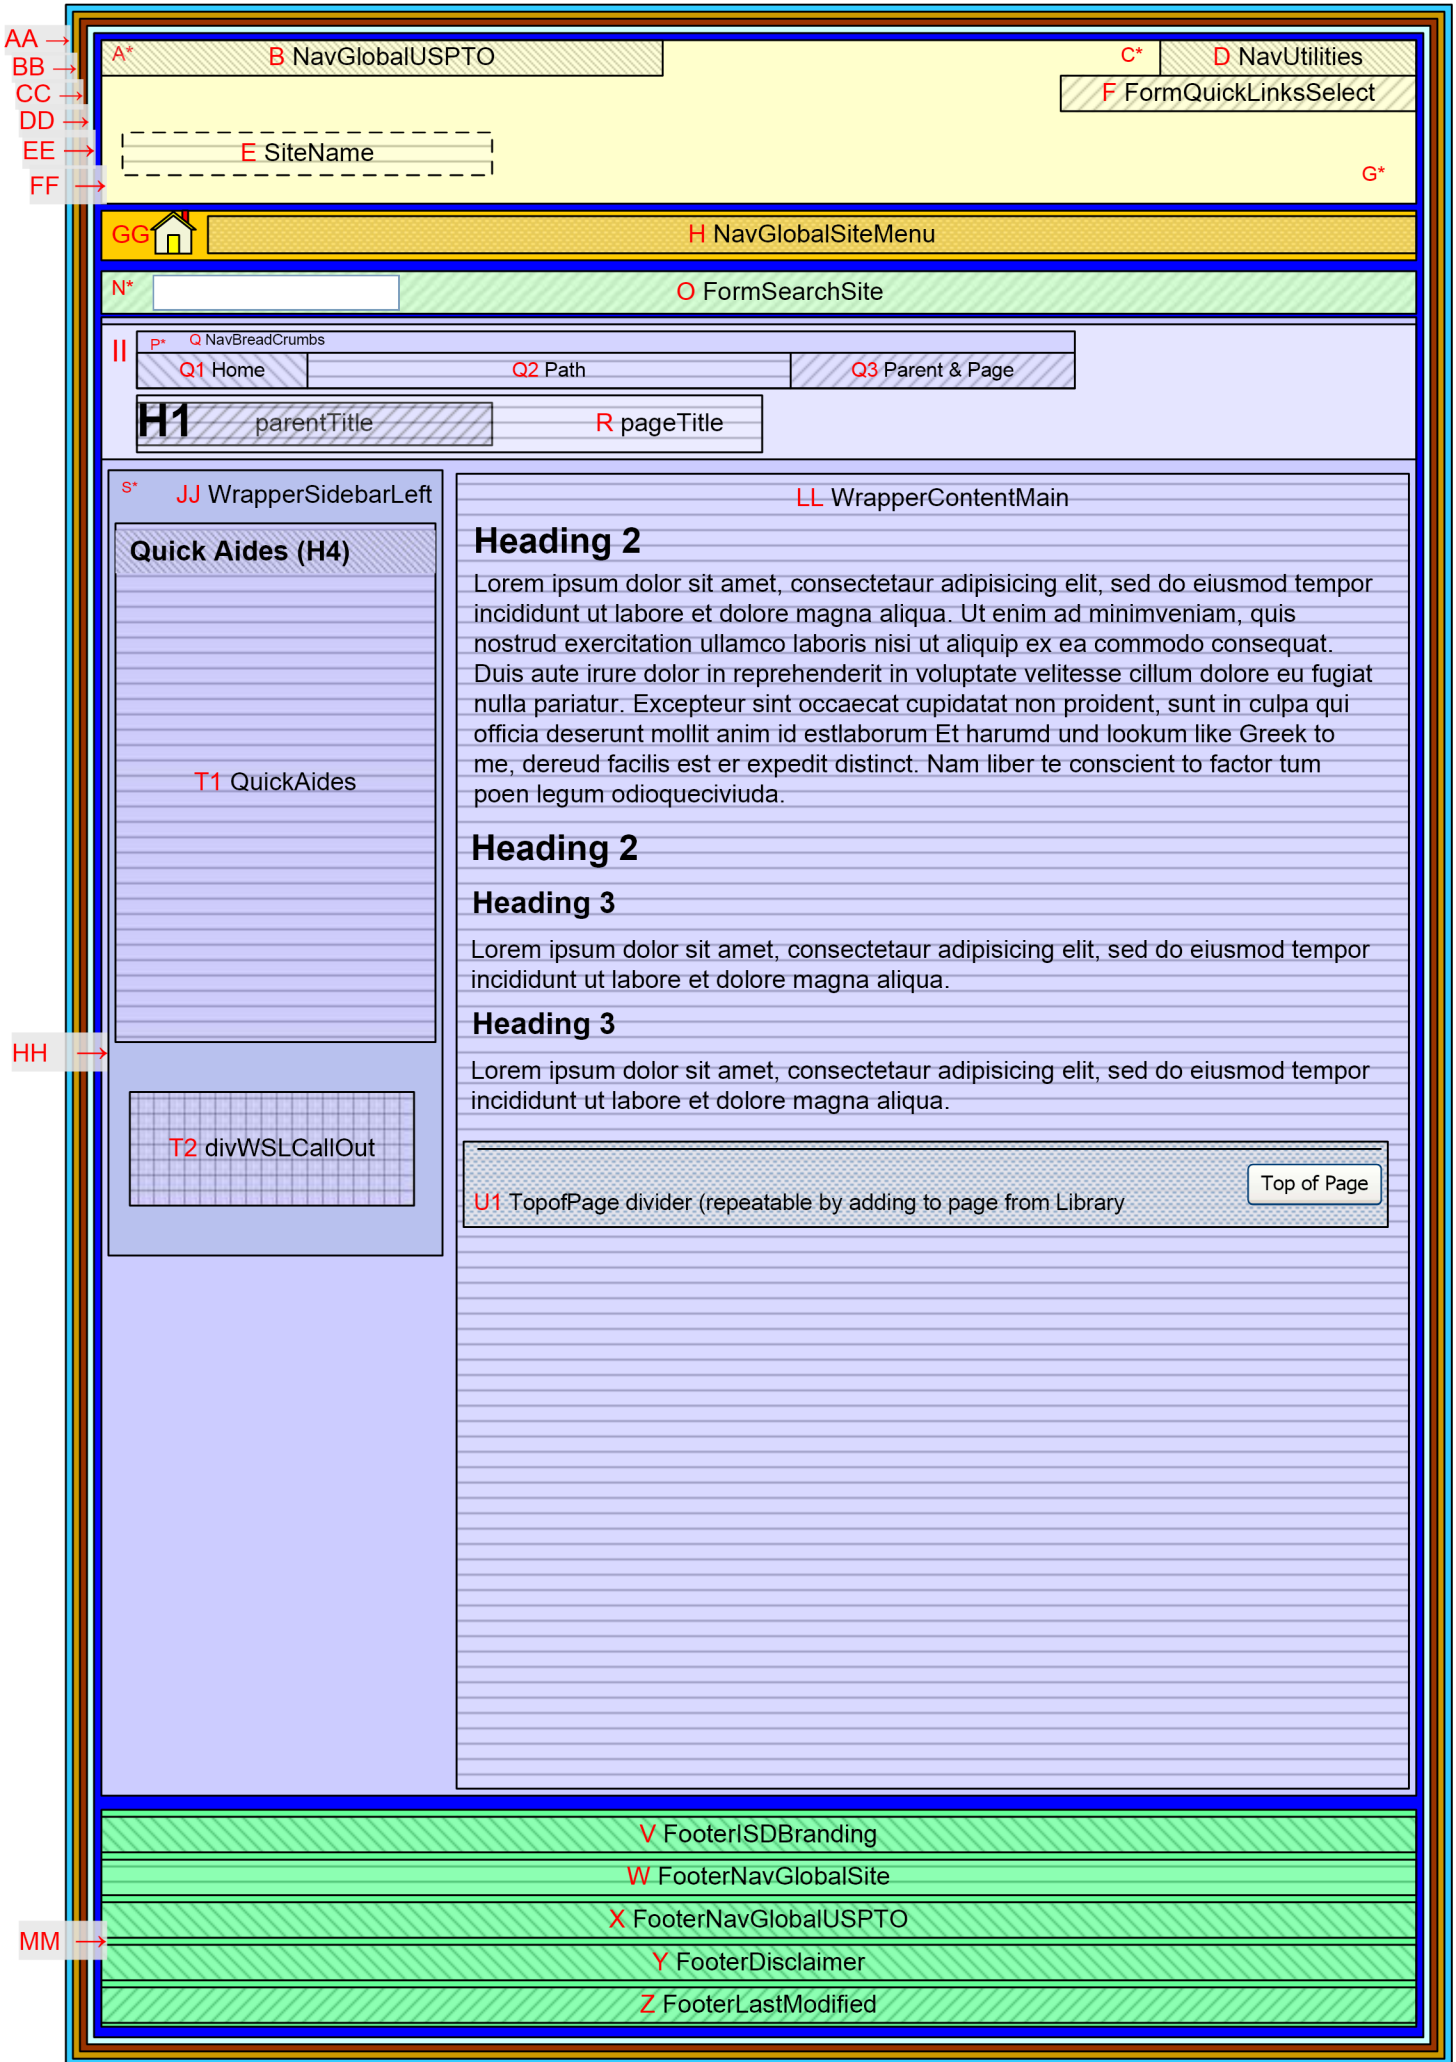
AA →
BB →
CC →
DD →
EE →
FF →

A* B NavGlobalUSPTO

C* D NavUtilities

F FormQuickLinksSelect

E SiteName

G*

GG H NavGlobalSiteMenu

N* O FormSearchSite

II P* Q NavBreadCrumbs

Q1 Home | Q2 Path | Q3 Parent & Page

H1 parentTitle R pageTitle

S* JJ WrapperSidebarLeft

Quick Aides (H4)

T1 QuickAides

HH →

T2 divWSLCallOut

LL WrapperContentMain

Heading 2

Lorem ipsum dolor sit amet, consectetaur adipisicing elit, sed do eiusmod tempor incididunt ut labore et dolore magna aliqua. Ut enim ad minimveniam, quis nostrud exercitation ullamco laboris nisi ut aliquip ex ea commodo consequat. Duis aute irure dolor in reprehenderit in voluptate velitesse cillum dolore eu fugiat nulla pariatur. Excepteur sint occaecat cupidatat non proident, sunt in culpa qui officia deserunt mollit anim id estlaborum Et harumd und lookum like Greek to me, dereud facilis est er expedit distinct. Nam liber te conscient to factor tum poen legum odioqueciviuda.

Heading 2

Heading 3

Lorem ipsum dolor sit amet, consectetaur adipisicing elit, sed do eiusmod tempor incididunt ut labore et dolore magna aliqua.

Heading 3

Lorem ipsum dolor sit amet, consectetaur adipisicing elit, sed do eiusmod tempor incididunt ut labore et dolore magna aliqua.

U1 TopofPage divider (repeatable by adding to page from Library

Top of Page

V FooterISDBranding

W FooterNavGlobalSite

MM →

X FooterNavGlobalUSPTO

Y FooterDisclaimer

Z FooterLastModified